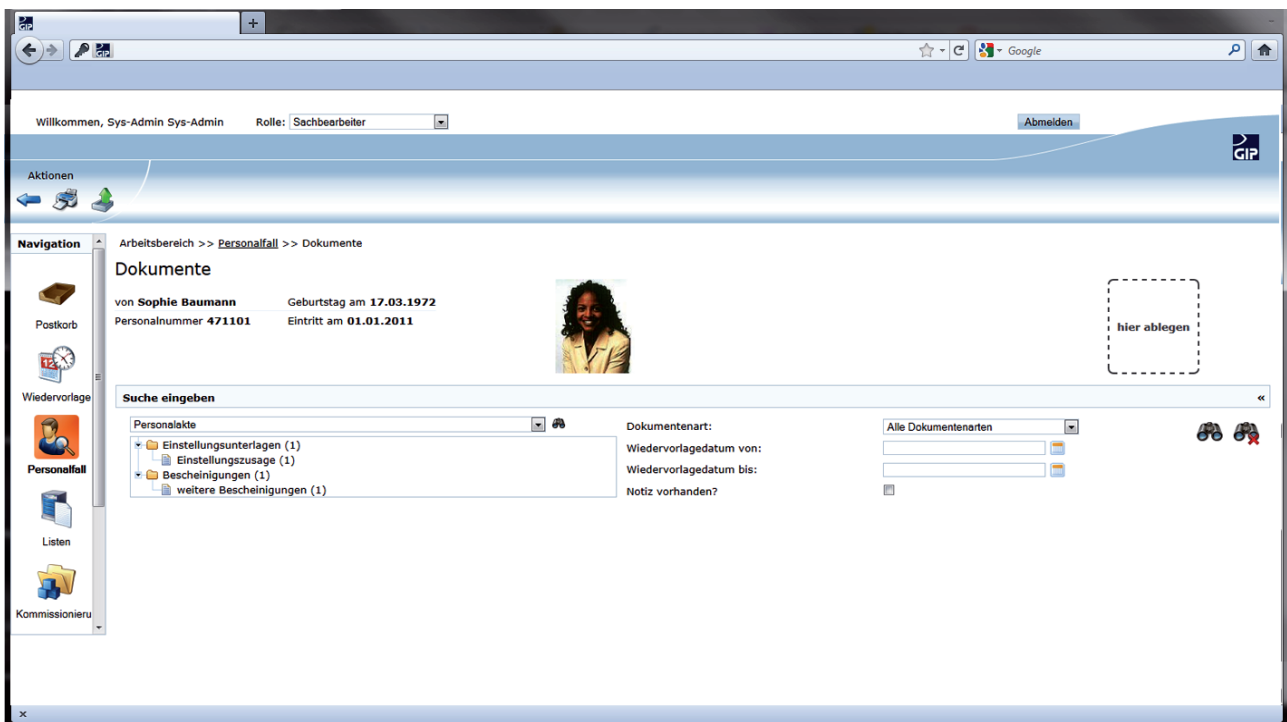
Google

Willkommen, Sys-Admin Sys-Admin    Rolle: Sachbearbeiter

Abmelden

Aktionen

Navigation

Postkorb

Wiedervorlage

Personalfall

Listen

Kommissionieru

Arbeitsbereich >> Personalfall >> Dokumente

Dokumente

von Sophie Baumann    Geburtstag am 17.03.1972
Personalnummer 471101    Eintritt am 01.01.2011

hier ablegen

Suche eingeben

Personalakte
Einstellungsunterlagen (1)
Einstellungszusage (1)
Bescheinigungen (1)
weitere Bescheinigungen (1)

Dokumentenart: Alle Dokumentenarten
Wiedervorlagedatum von:
Wiedervorlagedatum bis:
Notiz vorhanden?